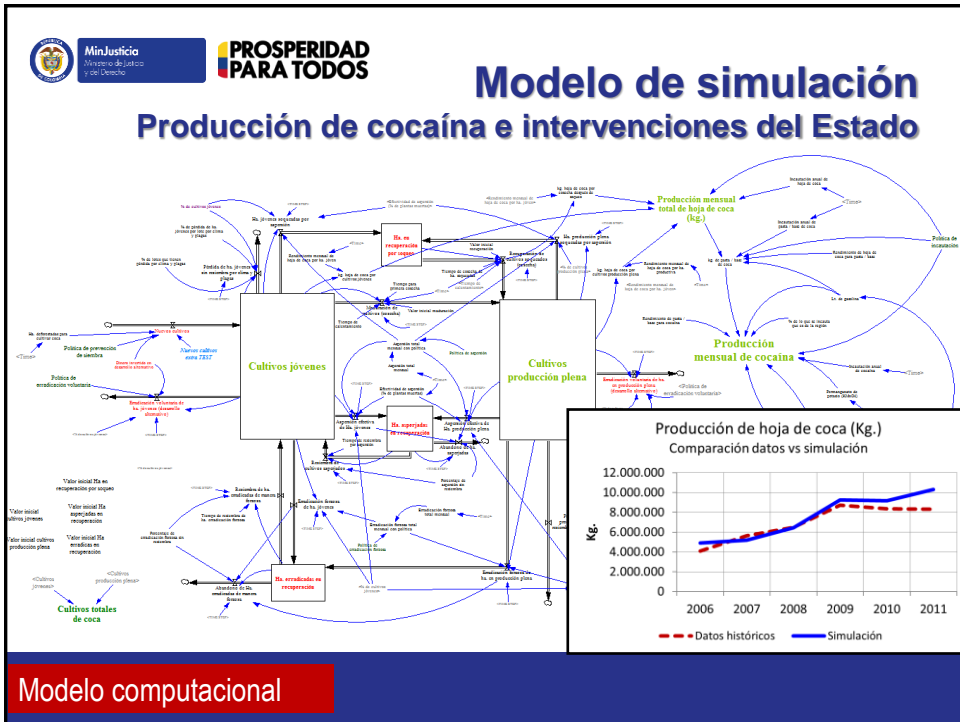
MinJusticia
Ministerio de Justicia y del Derecho

PROSPERIDAD PARA TODOS

Modelo de simulación
Producción de cocaína e intervenciones del Estado

Producción mensual total de hoja de coca (kg.)

Producción mensual de cocaína

Cultivos jóvenes

Cultivos producción plena

Ha. en recuperación por soqueo

Ha. asperjadas en recuperación

Ha. erradicadas en recuperación

Nuevos cultivos

Nuevos cultivos serie TRST

Política de prevención de siembra

Política de erradicación voluntaria

Política de incautación

Valor inicial Ha en recuperación por soqueo

Valor inicial Ha asperjadas en recuperación

Valor inicial Ha erradicadas en recuperación

Valor inicial cultivos jóvenes

Valor inicial cultivos producción plena

Cultivos totales de coca

<Time>

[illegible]

Producción de hoja de coca (Kg.)
Comparación datos vs simulación

12.000.000
10.000.000
8.000.000
6.000.000
4.000.000
2.000.000
0

Kg.

2006 2007 2008 2009 2010 2011

Datos históricos
Simulación

Modelo computacional